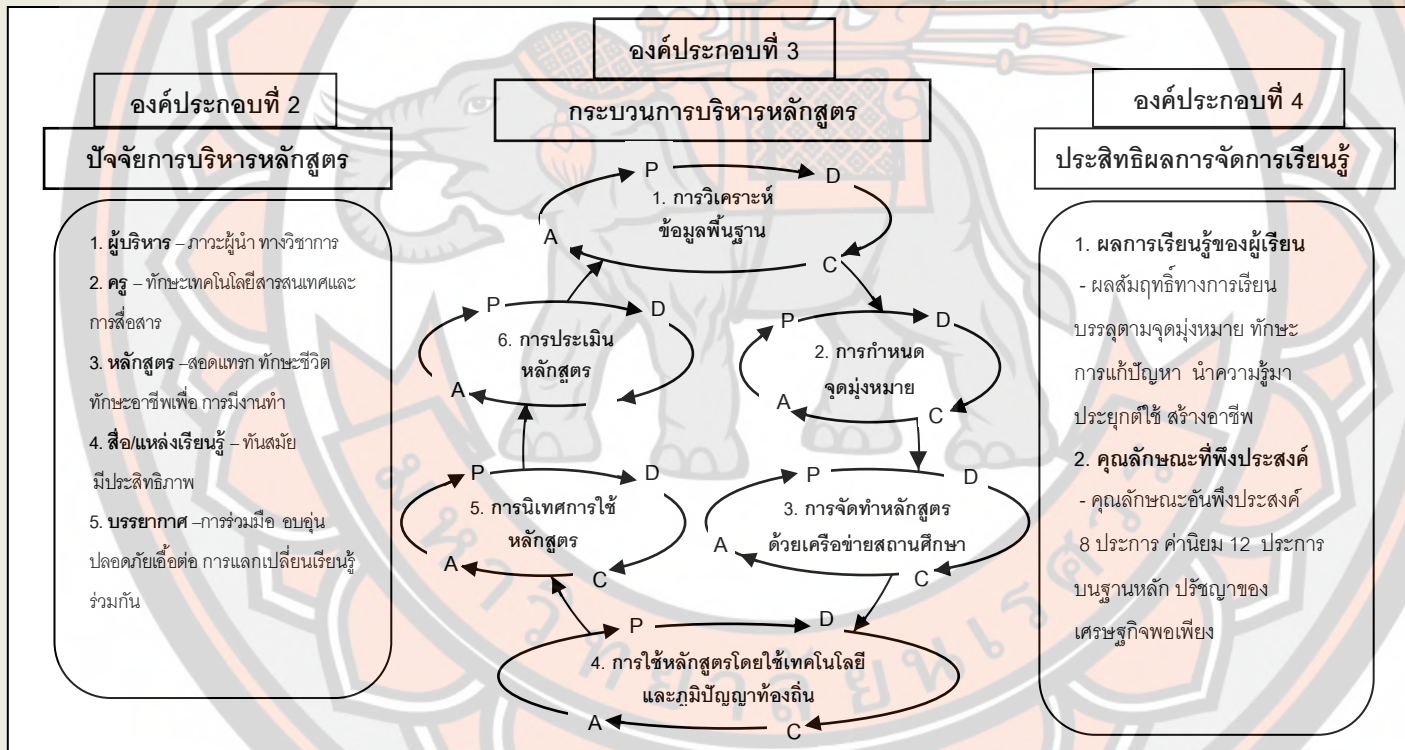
องค์ประกอบที่ 2

ปัจจัยการบริหารหลักสูตร

1. ผู้บริหาร – ภาวะผู้นำ ทางวิชาการ
2. ครู – ทักษะเทคโนโลยีสารสนเทศและการสื่อสาร
3. หลักสูตร –สอดแทรก ทักษะชีวิต ทักษะอาชีพเพื่อ การมีงานทำ
4. สื่อ/แหล่งเรียนรู้ – ทันสมัย มีประสิทธิภาพ
5. บรรยากาศ –การร่วมมือ อบอุ่น ปลอดภัยเอื้อต่อ การแลกเปลี่ยนเรียนรู้ร่วมกัน

องค์ประกอบที่ 3

กระบวนการบริหารหลักสูตร

P D 1. การวิเคราะห์ข้อมูลพื้นฐาน A C

P D 2. การกำหนดจุดมุ่งหมาย A C

P D 3. การจัดทำหลักสูตรด้วยเครือข่ายสถานศึกษา A C

P D 4. การใช้หลักสูตรโดยใช้เทคโนโลยีและภูมิปัญญาท้องถิ่น A C

P D 5. การนิเทศการใช้หลักสูตร A C

P D 6. การประเมินหลักสูตร A

องค์ประกอบที่ 4

ประสิทธิผลการจัดการเรียนรู้

1. ผลการเรียนรู้ของผู้เรียน
- ผลสัมฤทธิ์ทางการเรียน บรรลุตามจุดมุ่งหมาย ทักษะการแก้ปัญหา นำความรู้มาประยุกต์ใช้ สร้างอาชีพ
2. คุณลักษณะที่พึงประสงค์
- คุณลักษณะอันพึงประสงค์ 8 ประการ ค่านิยม 12 ประการ บนฐานหลัก ปรัชญาของเศรษฐกิจพอเพียง